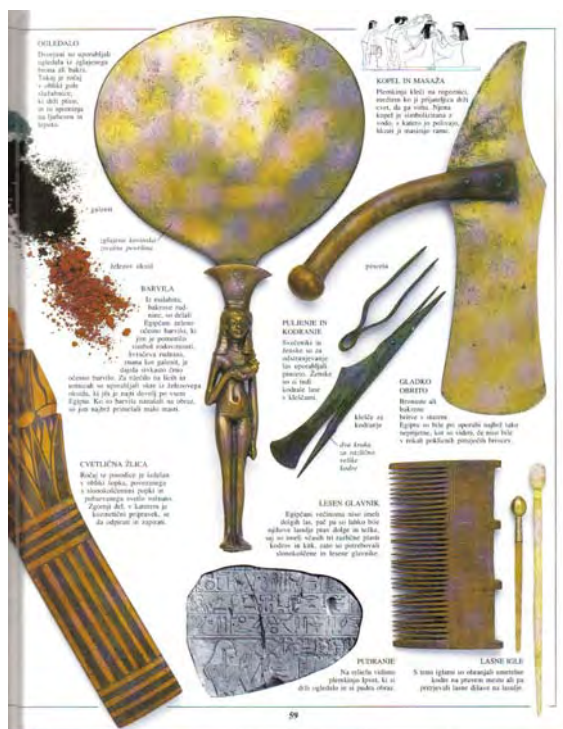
OGLEDALO
Dvorjani so uporabljali ogledala iz zglajenega brona ali bakra. Takoj je ročaj v obliki pole dlančice, ki deli ploščo, ki so uporabljala na ljubezen in lepoto.

galenit

zglajena kovinska zrcalna površina

železov oksid

BARVILA
Iz malahita, bakrove rude, zeleno barvilo so delali Egipčani zeleno barvilo, ki je po pomenilo simbol rodovitnosti. Svinčeva ruda, znana kot galenit, je dajala sivkasto črno očesno barvilo. Za rdečilo na licih in ustnicah so uporabljali okro iz železovega oksida, ki jih je bilo dovolj po vsem Egiptu. Ko so barvila nanašali na obraz, so jim najbrž primešali malo masti.

ČVETLIČNA ŽLICA
Ročaj se pogosto je izdelan v obliki lopka, povezanega v slonokoščenim pojki in pobarvanega sivkim svinčenem. Zgornji del, v katerem je kozmetični pripravek, se da odpirati in zapirati.

KOPEL IN MASAŽA
Plemkinja kleči na rogoznici, medtem ko ji prijateljica drži cvet, da ga vonja. Njeno kopel je simbolizirana z vodo, s katero jo polivajo, klečeč je masažo rame.

pinceta

PULJENJE IN KODRANJE
Svečenike in ženske so za odstranjevanje las uporabljali pinceto. Ženske so si tudi kodrale lase v kleščami.

klešče za kodranje

dva kraka za različno velike kodre

GLADKO OBRITO
Bronaste ali bakrene britve z ostrim ... Egiptu so bile pri uporabi najbrž take nepripravne, kot so videti, da mora bile v etuiih pokritcih presprečih brivcev.

LESEN GLAVNIK
Egipčani večinoma niso imeli dolgih las, pač pa so lahko bile njihove lasulje prav dolge in težke, saj so imeli včasih tri različne plasti kodrov in kit, zato so potrebovali slonokoščene in lesene glavnike.

PUDRANJE
Na reliefu vidimo plemkinjo Iyneti, ki si drži ogledalo in si pudra obraz.

LASNE IGLE
S temi iglami so obranjali umetelne kodre na pravem mestu ali pa pritrjevali lasne dilave na lasulje.

59